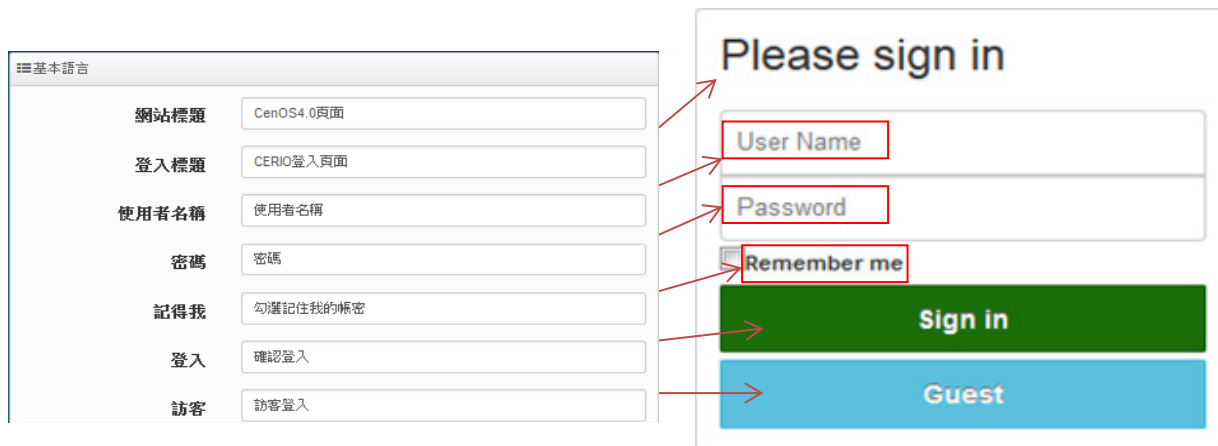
基本語言

網站標題 CenOS4.0頁面

登入標題 CERIO登入頁面

使用者名稱 使用者名稱

密碼 密碼

記得我 勾選記住我的帳密

登入 確認登入

訪客 訪客登入

Please sign in

User Name

Password

Remember me

Sign in

Guest